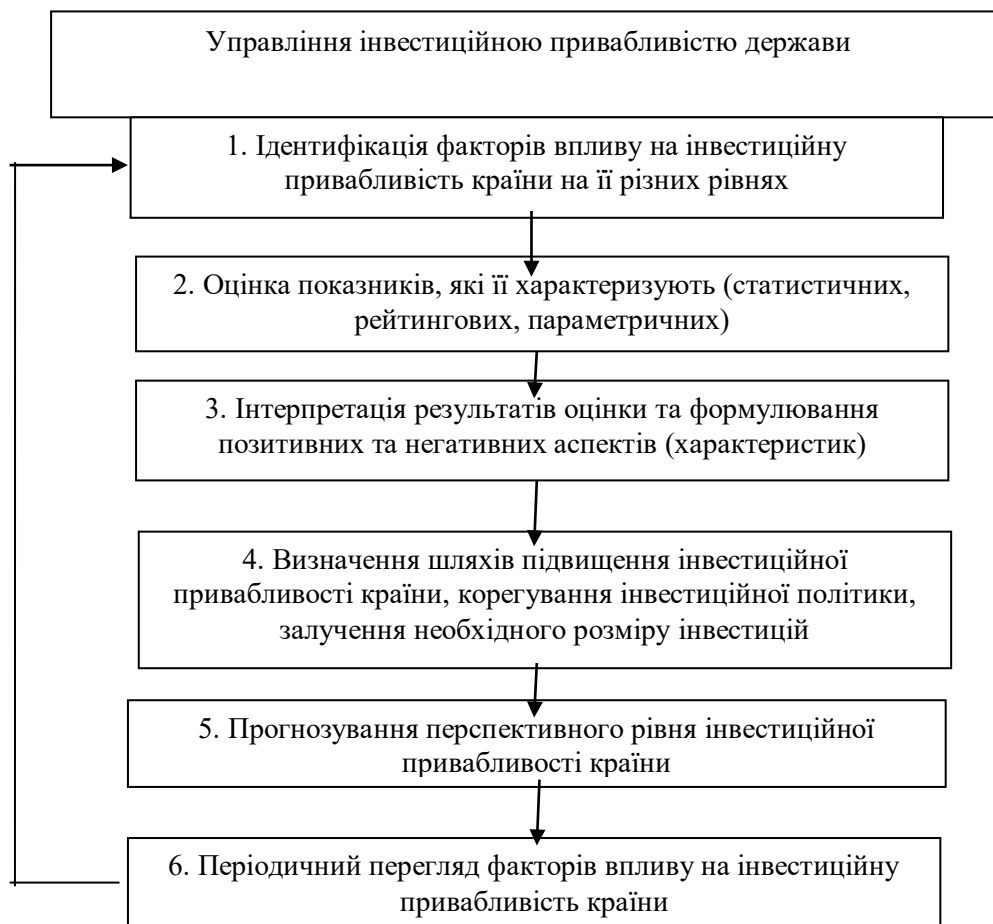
Управління інвестиційною привабливістю держави

1. Ідентифікація факторів впливу на інвестиційну привабливість країни на її різних рівнях

2. Оцінка показників, які її характеризують (статистичних, рейтингових, параметричних)

3. Інтерпретація результатів оцінки та формулювання позитивних та негативних аспектів (характеристик)

4. Визначення шляхів підвищення інвестиційної привабливості країни, корегування інвестиційної політики, залучення необхідного розміру інвестицій

5. Прогнозування перспективного рівня інвестиційної привабливості країни

6. Періодичний перегляд факторів впливу на інвестиційну привабливість країни